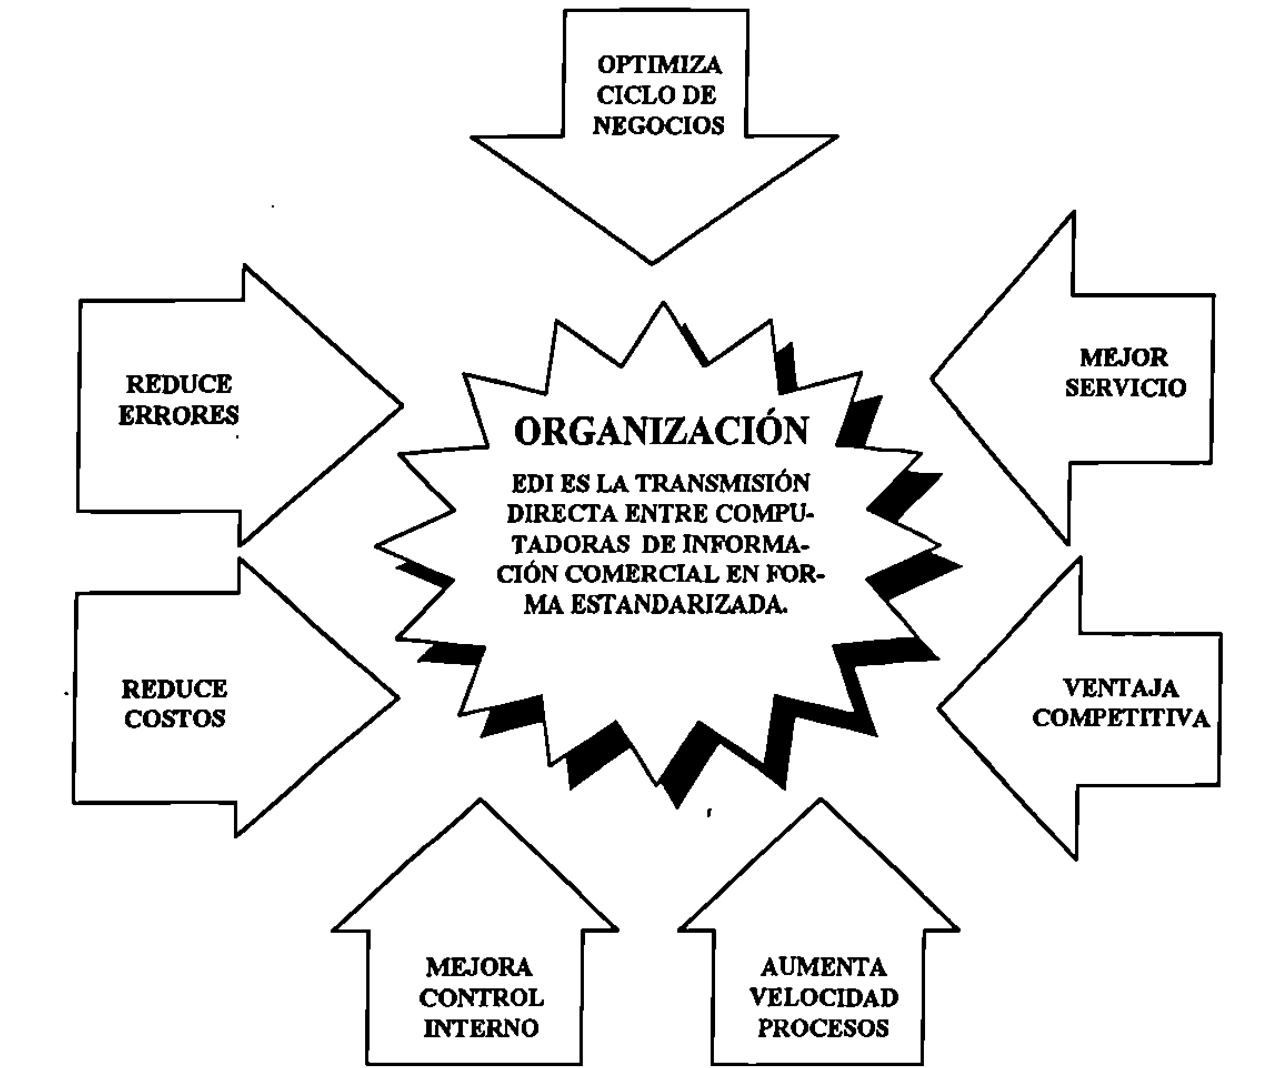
OPTIMIZA CICLO DE NEGOCIOS

REDUCE ERRORES

MEJOR SERVICIO

ORGANIZACIÓN

EDI ES LA TRANSMISIÓN DIRECTA ENTRE COMPUTADORAS DE INFORMACIÓN COMERCIAL EN FORMA ESTANDARIZADA.

REDUCE COSTOS

VENTAJA COMPETITIVA

MEJORA CONTROL INTERNO

AUMENTA VELOCIDAD PROCESOS